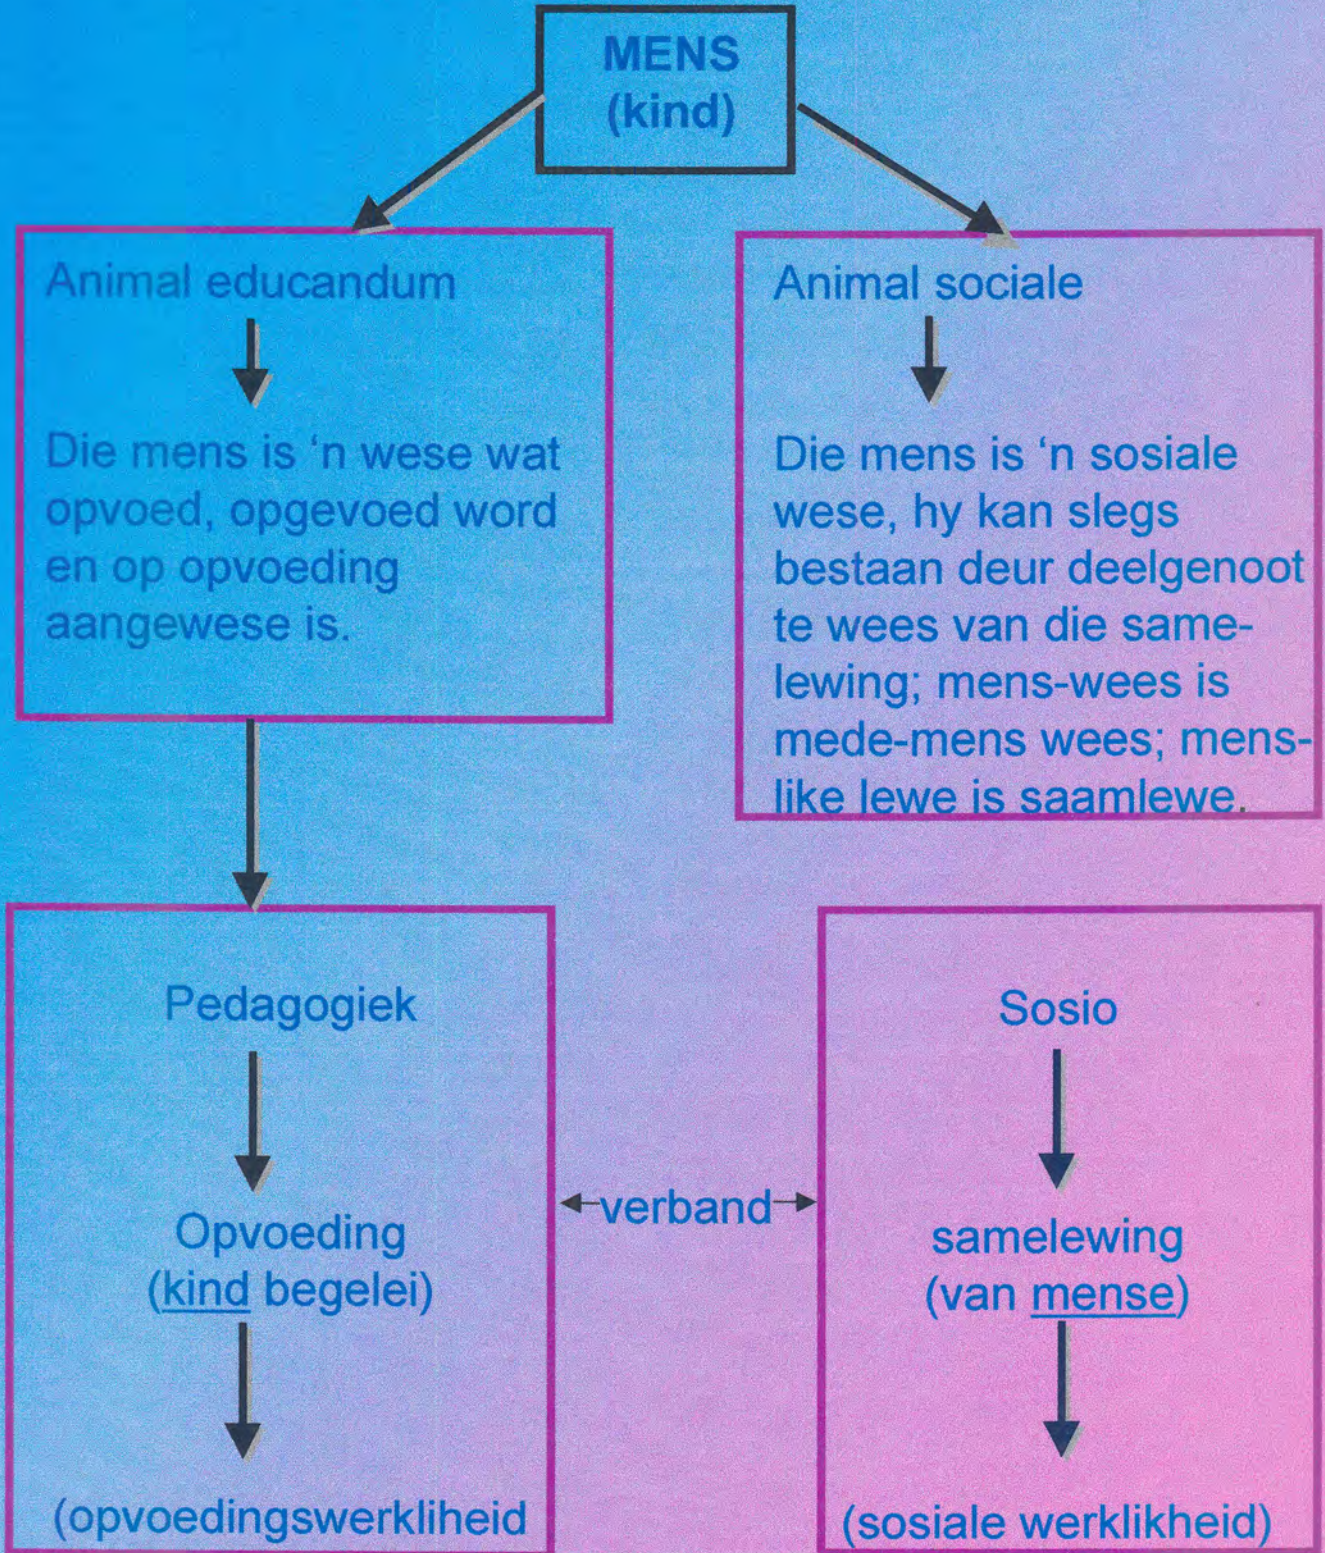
MENS
(kind)

Animal educandum

Die mens is 'n wese wat opvoed, opgevoed word en op opvoeding aangewese is.

Animal sociale

Die mens is 'n sosiale wese, hy kan slegs bestaan deur deelgenoot te wees van die samelewing; mens-wees is mede-mens wees; menslike lewe is saamlewe.

Pedagogiek

Opvoeding
(kind begelei)

(opvoedingswerkliheid

verband

Sosio

samelewing
(van mense)

(sosiale werklikheid)